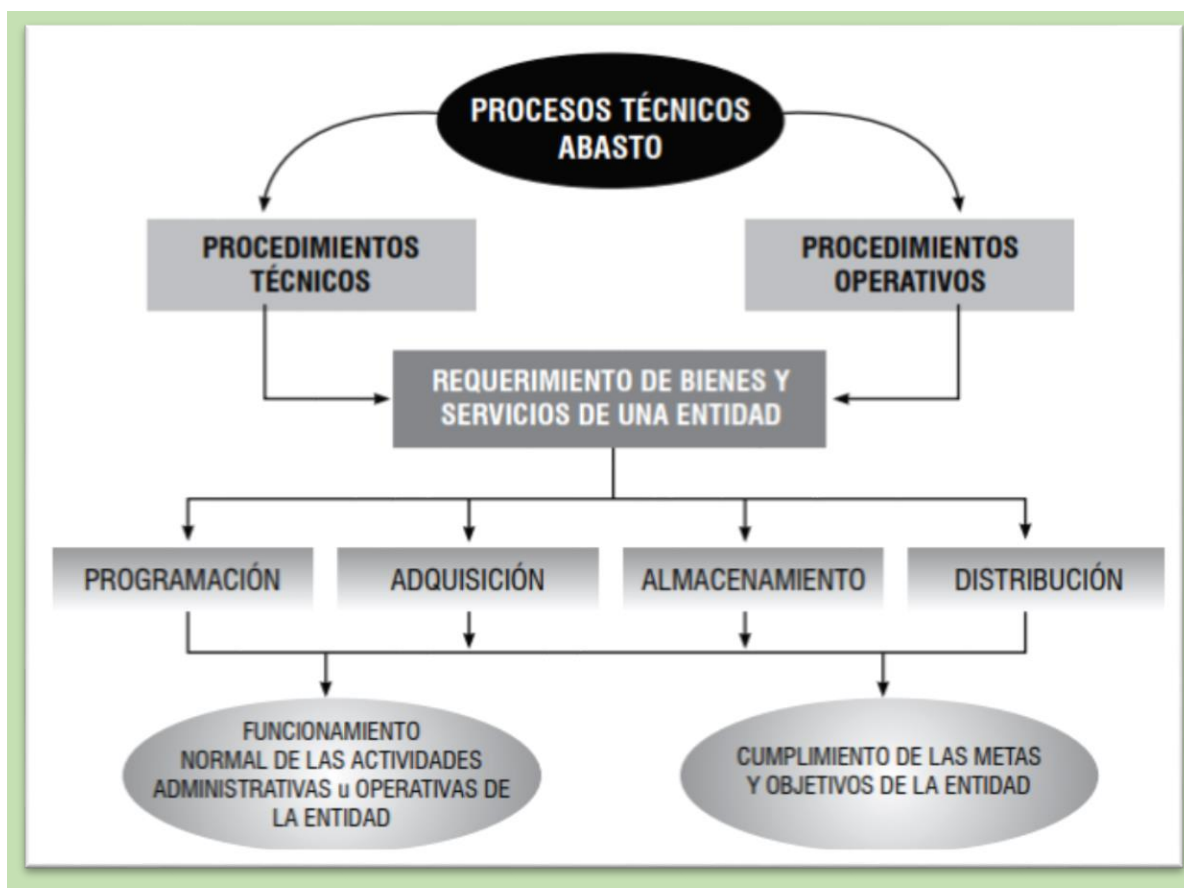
PROCESOS TÉCNICOS ABASTO

PROCEDIMIENTOS TÉCNICOS

PROCEDIMIENTOS OPERATIVOS

REQUERIMIENTO DE BIENES Y SERVICIOS DE UNA ENTIDAD

PROGRAMACIÓN

ADQUISICIÓN

ALMACENAMIENTO

DISTRIBUCIÓN

FUNCIONAMIENTO NORMAL DE LAS ACTIVIDADES ADMINISTRATIVAS u OPERATIVAS DE LA ENTIDAD

CUMPLIMIENTO DE LAS METAS Y OBJETIVOS DE LA ENTIDAD